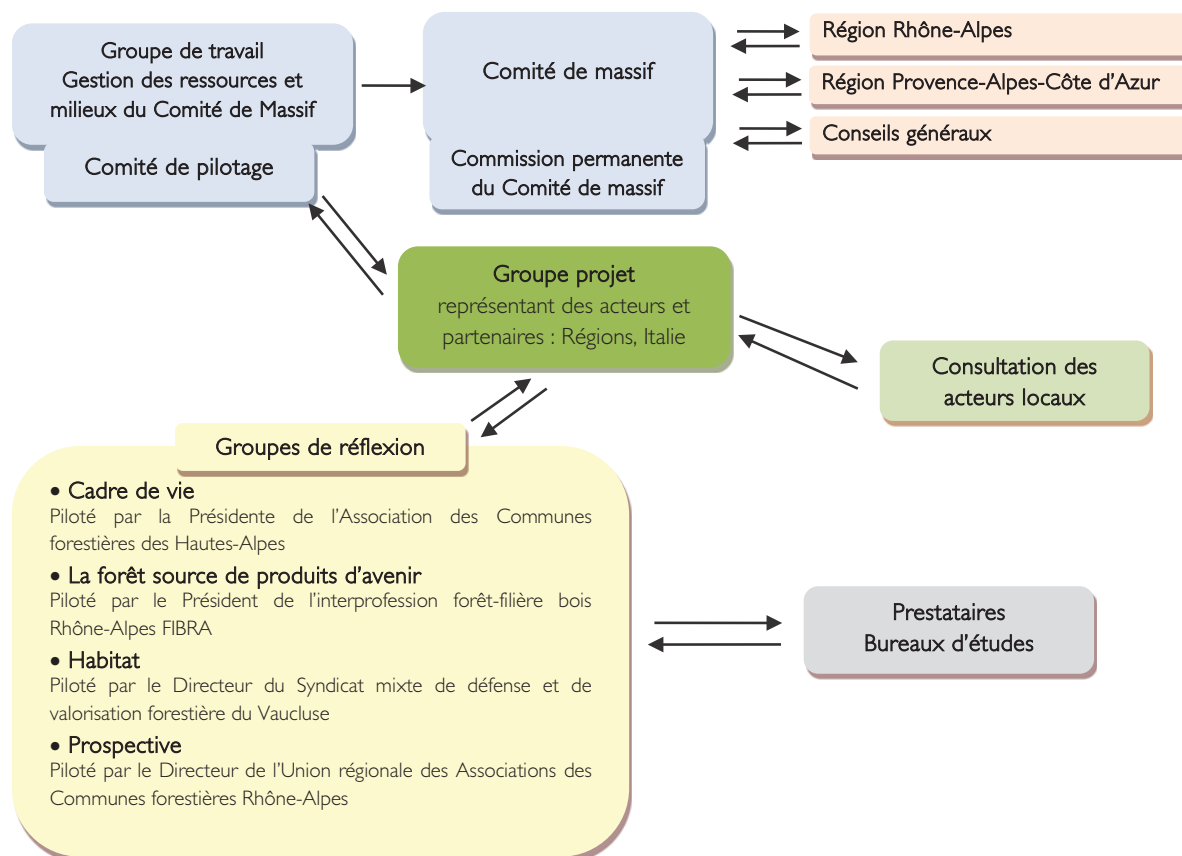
Groupe de travail
Gestion des ressources et milieux du Comité de Massif

Comité de pilotage

Comité de massif

Commission permanente du Comité de massif

Région Rhône-Alpes

Région Provence-Alpes-Côte d'Azur

Conseils généraux

Groupe projet
représentant des acteurs et partenaires : Régions, Italie

Consultation des acteurs locaux

Groupes de réflexion

• Cadre de vie
Piloté par la Présidente de l'Association des Communes forestières des Hautes-Alpes

• La forêt source de produits d'avenir
Piloté par le Président de l'interprofession forêt-filière bois Rhône-Alpes FIBRA

• Habitat
Piloté par le Directeur du Syndicat mixte de défense et de valorisation forestière du Vaucluse

• Prospective
Piloté par le Directeur de l'Union régionale des Associations des Communes forestières Rhône-Alpes

Prestataires
Bureaux d'études